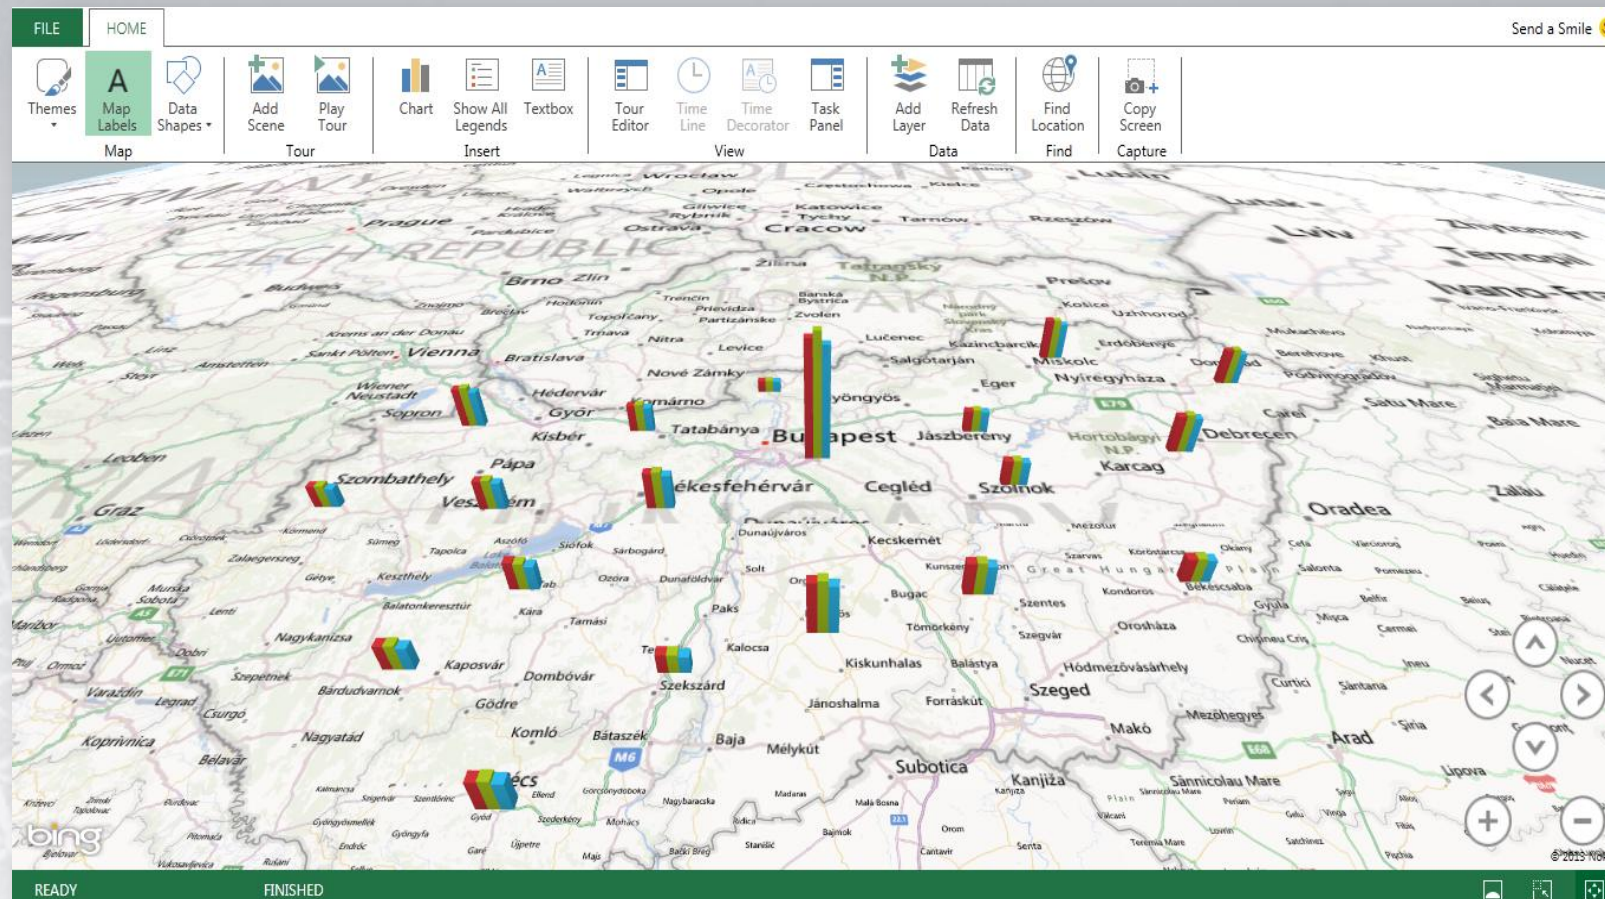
FILE HOME Send a Smile

Themes
Map Labels
Data Shapes
Map

Add Scene
Play Tour
Tour

Chart
Show All Legends
Textbox
Insert

Tour Editor
Time Line
Time Decorator
Task Panel
View

Add Layer
Refresh Data
Data

Find Location
Find

Copy Screen
Capture

Wroclaw
Opole
Gliwice
Katowice
Tychy
Rybnik
Kielce
Tarnow
Rzeszow
Ostrava
Cracow
Lublin
Prague
CZECH REPUBLIC
Brno
Zlin
Zilina
Tatransky N.P.
Presov
Kosice
Uzhhorod
Lviv
Ternopil
Ivano-Fra
Budweis
Znojmo
Hodonin
Trencin
Prievidza
Banska Bystrica
Zvolen
Regensburg
Krems an der Donau
Sankt Pölten
Vienna
Bratislava
Trnava
Nitra
Levice
Lucenec
Salgotarjan
Kazincbarcika
Miskolc
Nyiregyhaza
Erdobenye
Mukachevo
Berehove
Khust
Linz
Steyr
Wels
Wiener Neustadt
Sopron
Hedervar
Gyor
Nove Zamky
Komarno
Tatabanya
Gyöngyös
Eger
Budapest
Jaszbereny
Hortobagyi N.P.
Debrecen
Satu Mare
Baia Mare
Carei
Kisber
Leoben
Szombathely
Papa
Veszprem
Szekesfehervar
Cegled
Szolnok
Karcag
Oradea
Zalau
Graz
Dunaujvaros
Kecskemet
Siofok
Keszthely
Balatonkeresztur
Zalaegerszeg
Sarbogard
Dunafoldvar
Solt
Kunszentmarton
Great Hungarian Plain
Bekescsaba
Gyula
Szentes
Oroshaza
Bugac
Tomorkeny
Szegvar
Maribor
Nagykanizsa
Kaposvar
Dombovar
Paks
Kalocsa
Kiskunhalas
Balastya
Hodmezovasarhely
Szeged
Mako
Mezohegyes
Arad
Szekszard
Janoshalma
Forraskut
Barcs
Godre
Varazdin
Koprivnica
Nagyatad
Komlo
Bataszek
Baja
Melykut
Subotica
Kanjiza
Sannicolau Mare
Lipova
Pecs
M6
Bjelovar
Bing
© 2013 Nokia

READY FINISHED